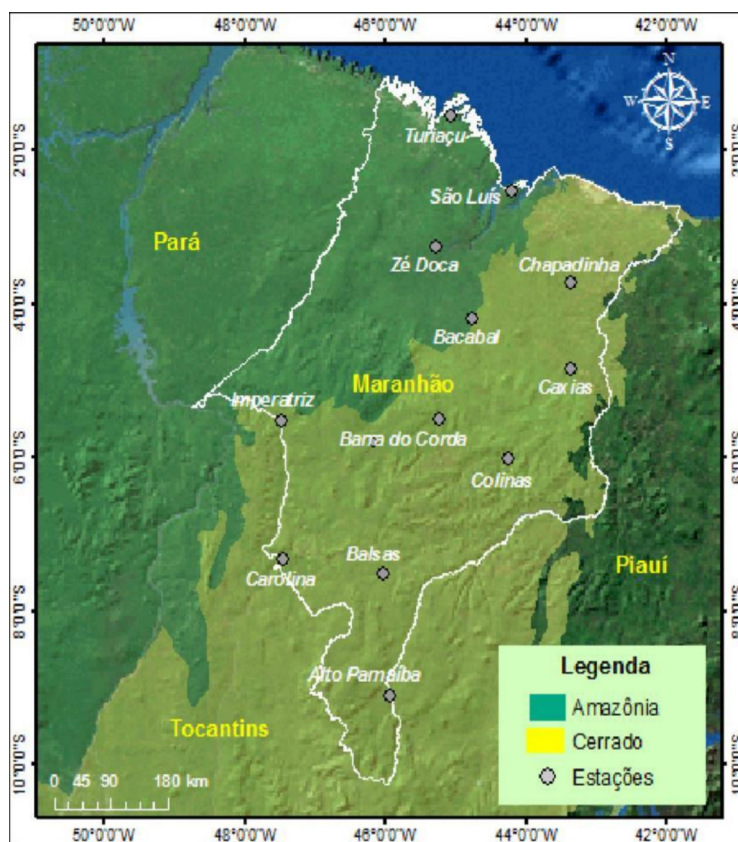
50°0'0"W 48°0'0"W 46°0'0"W 44°0'0"W 42°0'0"W

2°0'0"S 4°0'0"S 6°0'0"S 8°0'0"S 10°0'0"S

N
W E
S

Turiaçu
São Luís
Pará
Zé Doca
Chapadinha
Bacabal
Maranhão
Caxias
Imperatriz
Barra do Corda
Colinas
Balsas
Carolina
Piauí
Alto Parnaíba
Tocantins

Legenda
Amazônia
Cerrado
Estações

0 45 90 180 km

50°0'0"W 48°0'0"W 46°0'0"W 44°0'0"W 42°0'0"W

2°0'0"S 4°0'0"S 6°0'0"S 8°0'0"S 10°0'0"S